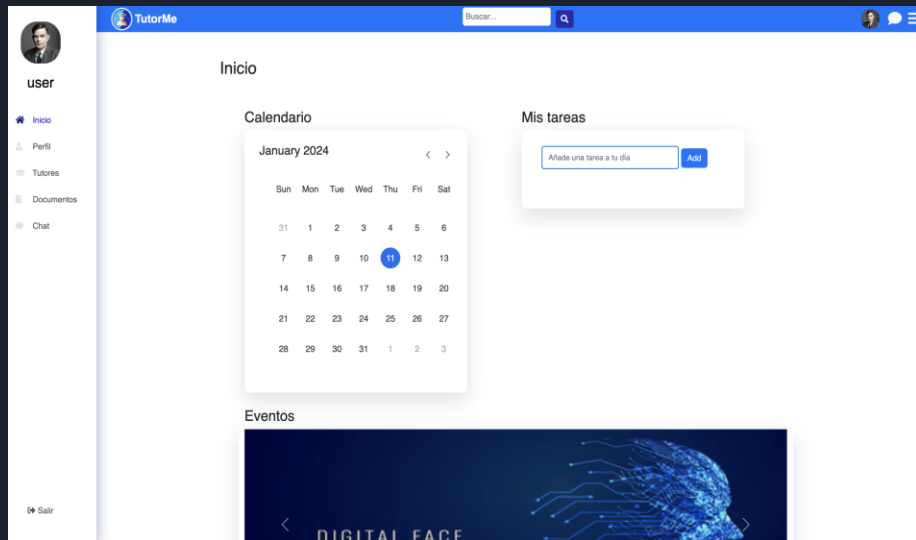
user

Inicio
Perfil
Tutores
Documentos
Chat

Salir

TutorMe

Buscar...

Inicio

Calendario

January 2024

| Sun | Mon | Tue | Wed | Thu | Fri | Sat |
|---|---|---|---|---|---|---|
| 31 | 1 | 2 | 3 | 4 | 5 | 6 |
| 7 | 8 | 9 | 10 | 11 | 12 | 13 |
| 14 | 15 | 16 | 17 | 18 | 19 | 20 |
| 21 | 22 | 23 | 24 | 25 | 26 | 27 |
| 28 | 29 | 30 | 31 | 1 | 2 | 3 |

Mis tareas

Añade una tarea a tu día

Add

Eventos

DIGITAL FACE